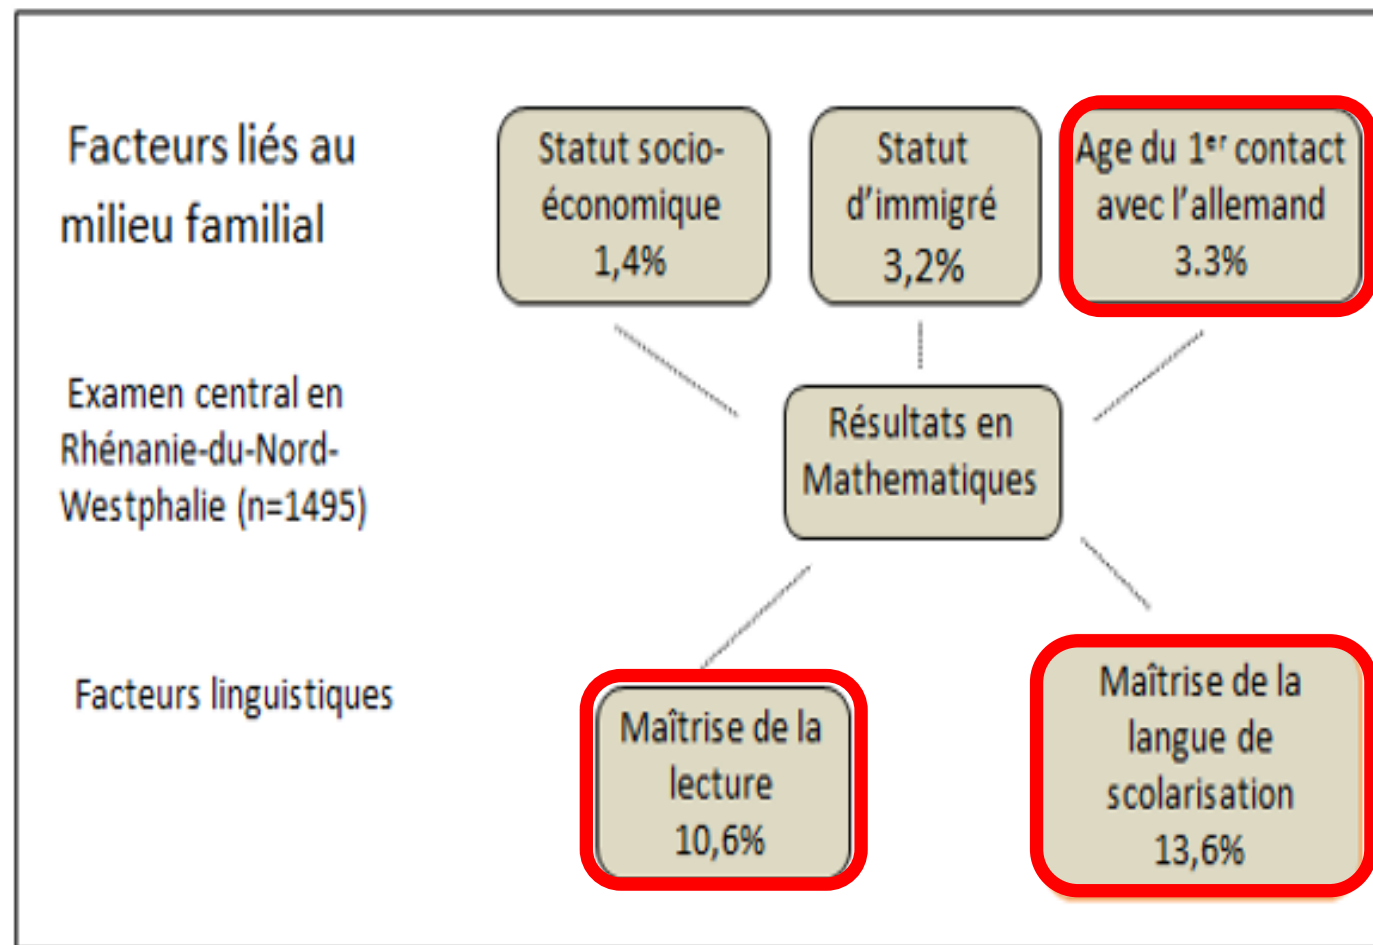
Facteurs liés au milieu familial

Statut socio-économique 1,4%

Statut d'immigré 3,2%

Age du $1^{er}$ contact avec l'allemand 3.3%

Examen central en Rhénanie-du-Nord-Westphalie (n=1495)

Résultats en Mathematiques

Facteurs linguistiques

Maîtrise de la lecture 10,6%

Maîtrise de la langue de scolarisation 13,6%